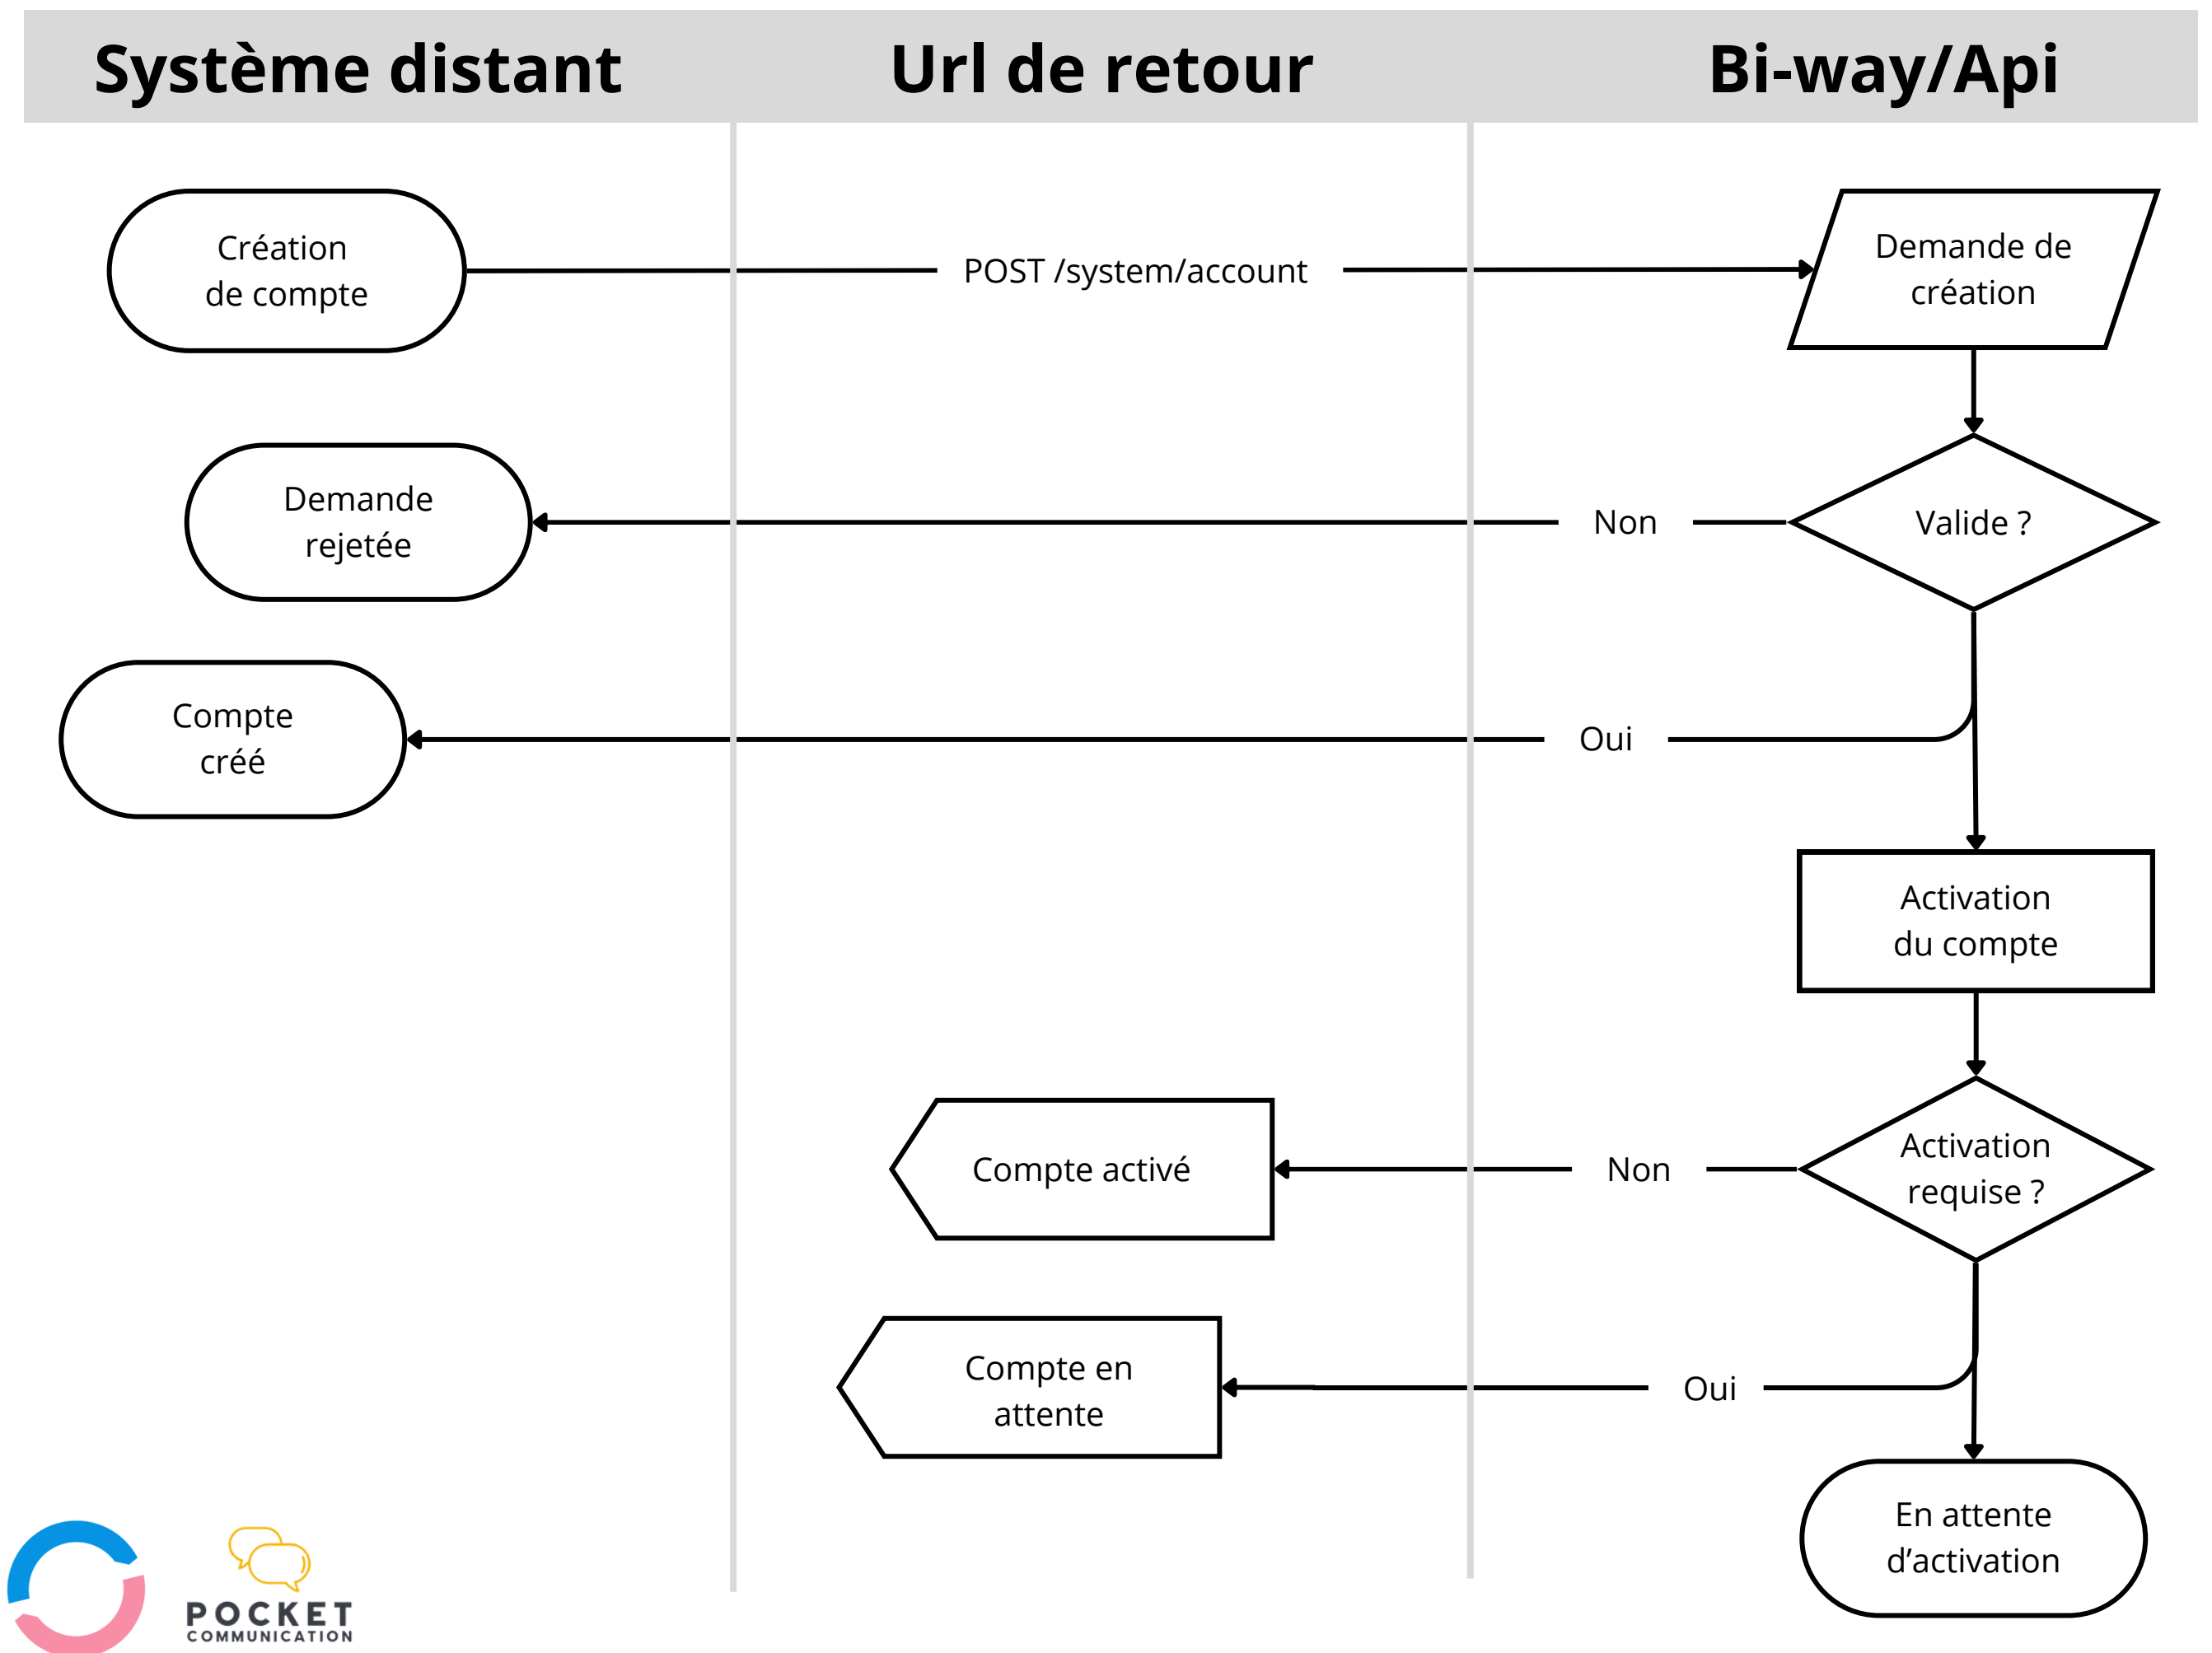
Système distant

Url de retour

Bi-way/Api

Création de compte

POST /system/account

Demande de création

Demande rejetée

Non

Valide ?

Compte créé

Oui

Activation du compte

Compte activé

Non

Activation requise ?

Compte en attente

Oui

En attente d'activation

POCKET
COMMUNICATION